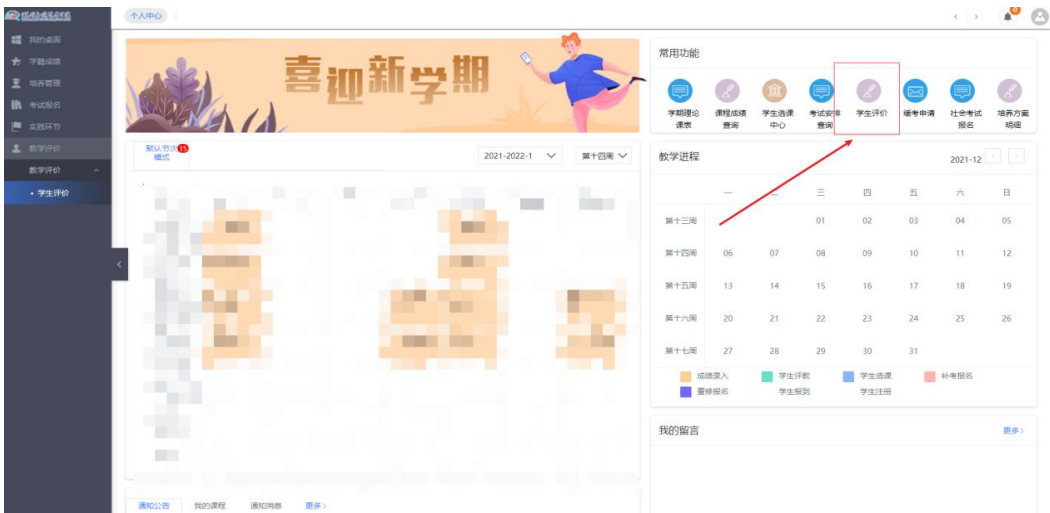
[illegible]

我的桌面
学籍成绩
培养管理
考试报名
实践环节
教学评价
教学评价
• 学生评价

个人中心

喜迎新学期

默认节次模式 15

2021-2022-1
第十四周

常用功能

学期理论课表
课程成绩查询
学生选课中心
考试安排查询
学生评价
缓考申请
社会考试报名
培养方案明细

教学进程
2021-12

| | 一 | 二 | 三 | 四 | 五 | 六 | 日 |
|---|---|---|---|---|---|---|---|
| 第十三周 | | | 01 | 02 | 03 | 04 | 05 |
| 第十四周 | 06 | 07 | 08 | 09 | 10 | 11 | 12 |
| 第十五周 | 13 | 14 | 15 | 16 | 17 | 18 | 19 |
| 第十六周 | 20 | 21 | 22 | 23 | 24 | 25 | 26 |
| 第十七周 | 27 | 28 | 29 | 30 | 31 | | |

成绩录入
学生评教
学生选课
补考报名
重修报名
学生报到
学生注册

我的留言
更多>

通知公告
我的课程
通知消息
更多>